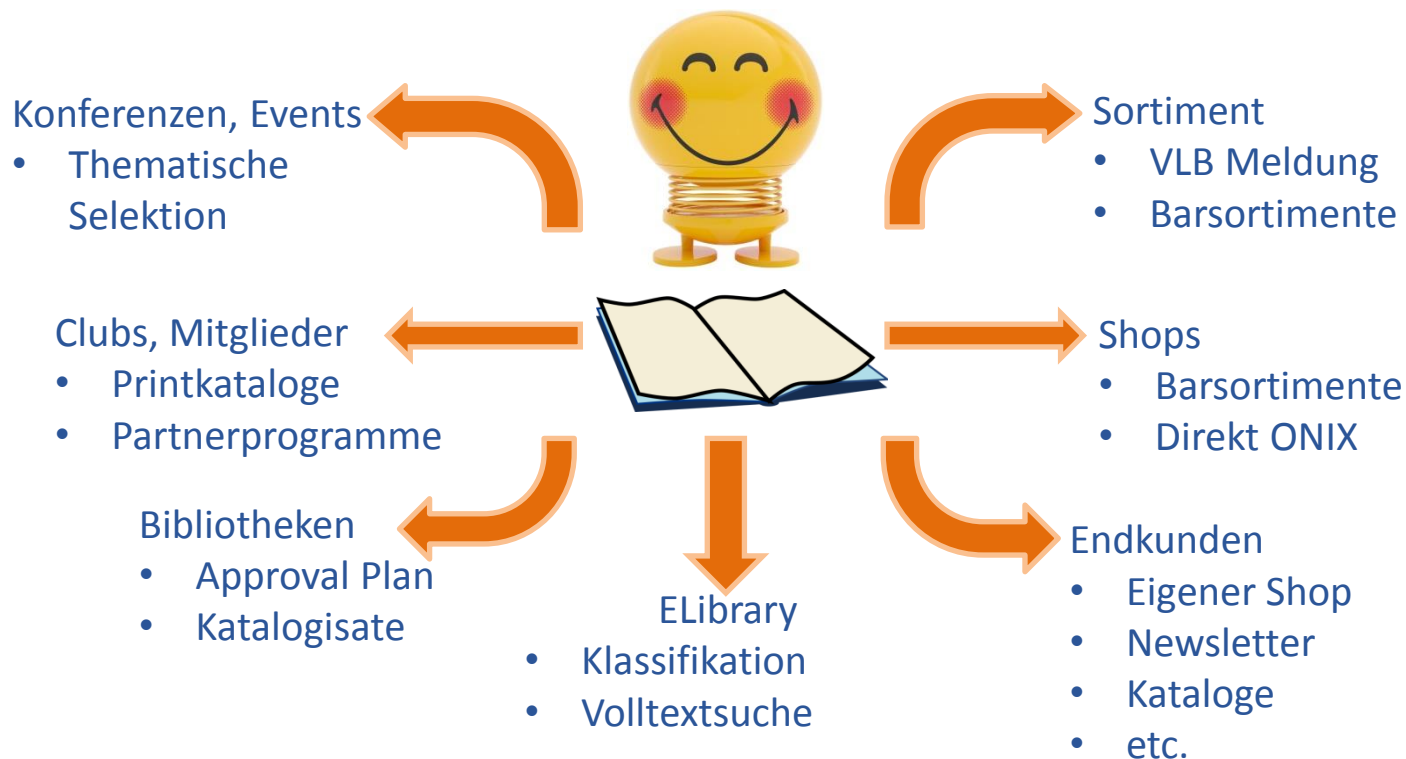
Konferenzen, Events
• Thematische Selektion

Sortiment
• VLB Meldung
• Barsortimente

Clubs, Mitglieder
• Printkataloge
• Partnerprogramme

Shops
• Barsortimente
• Direkt ONIX

Bibliotheken
• Approval Plan
• Katalogisate

ELibrary
• Klassifikation
• Volltextsuche

Endkunden
• Eigener Shop
• Newsletter
• Kataloge
• etc.